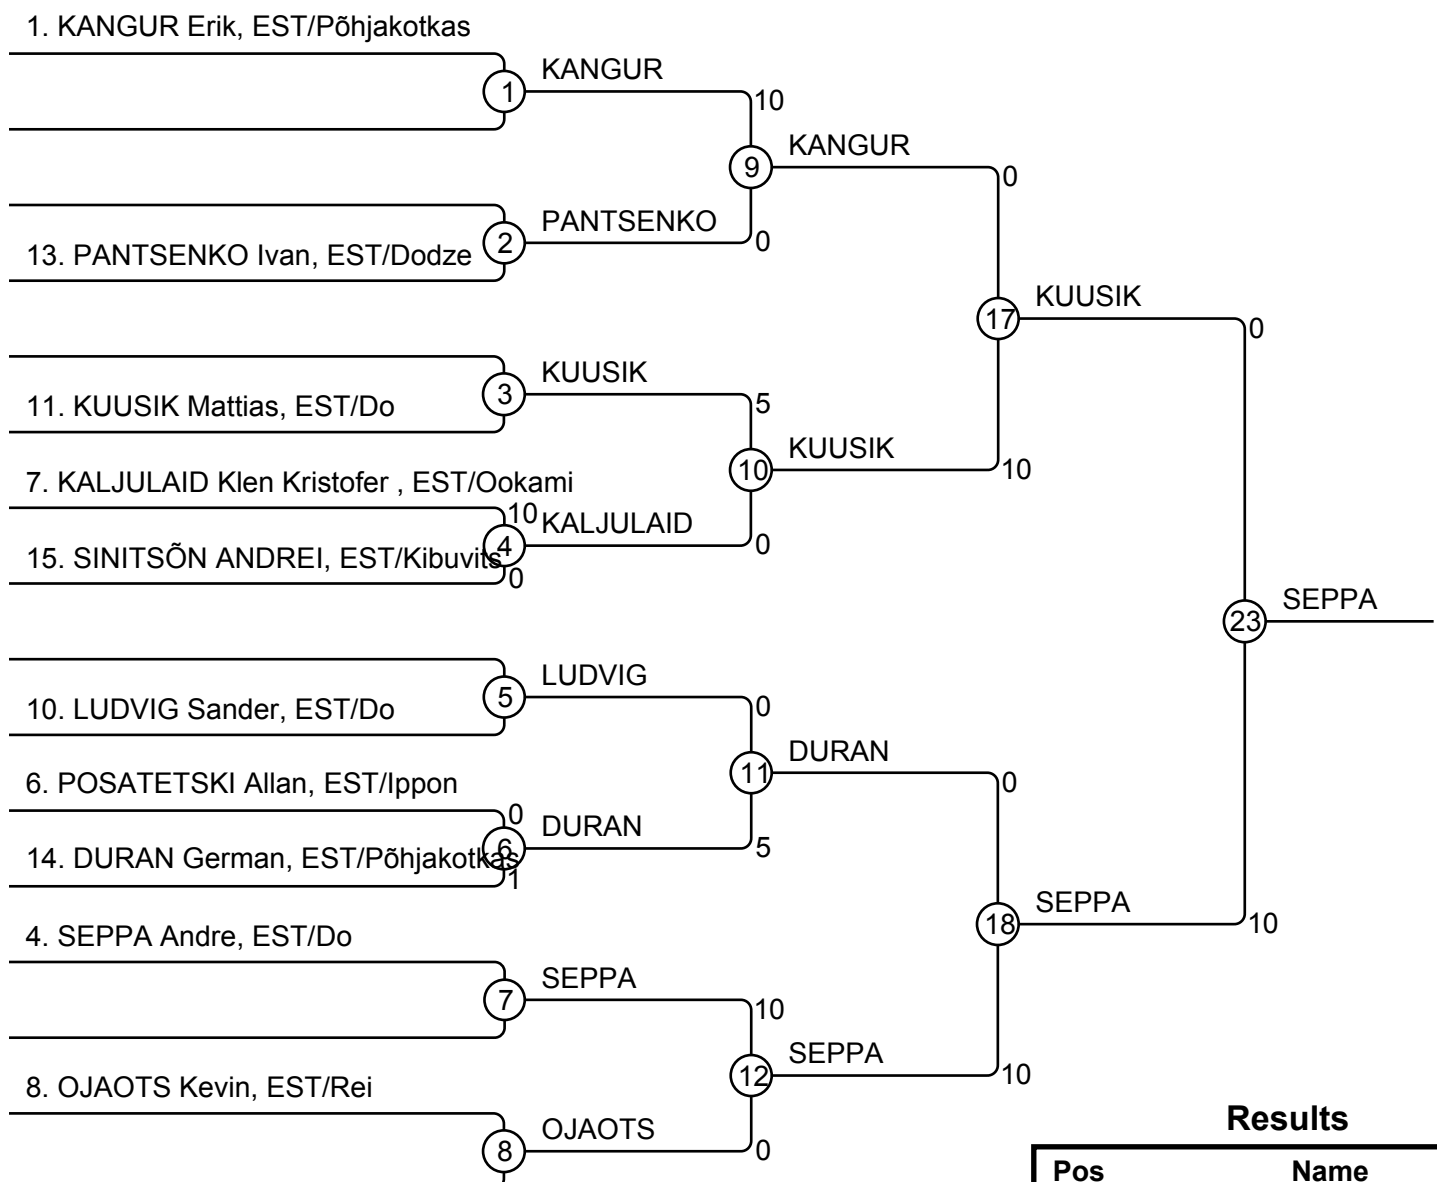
1. KANGUR Erik, EST/Põhjakotkas

1
KANGUR
10

13. PANTSENKO Ivan, EST/Dodze
2
PANTSENKO
0

9
KANGUR
0

11. KUUSIK Mattias, EST/Do
3
KUUSIK
5

7. KALJULAID Klen Kristofer , EST/Ookami
10
15. SINITSÕN ANDREI, EST/Kibuvits
0
4
KALJULAID
0

10
KUUSIK
10

17
KUUSIK
0

23
SEPPA

10. LUDVIG Sander, EST/Do
5
LUDVIG
0

6. POSATETSKI Allan, EST/Ippon
0
14. DURAN German, EST/Põhjakotkas
1
6
DURAN
5

11
DURAN
0

4. SEPPA Andre, EST/Do
7
SEPPA
10

8. OJAOTS Kevin, EST/Rei
8
OJAOTS
0

12
SEPPA
10

18
SEPPA
10

Results
| Pos | Name |
|---|---|